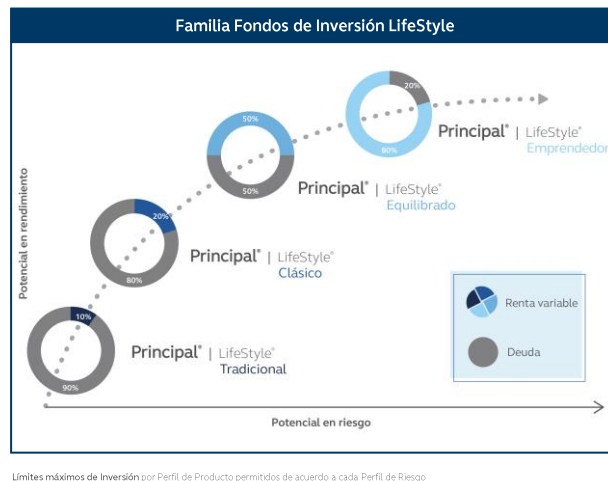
Familia Fondos de Inversión LifeStyle

Potencial en rendimiento

20%

80%

Principal® | LifeStyle®
Emprendedor

50%

50%

Principal® | LifeStyle®
Equilibrado

20%

80%

Principal® | LifeStyle®
Clásico

10%

90%

Principal® | LifeStyle®
Tradicional

Renta variable

Deuda

Potencial en riesgo

Límites máximos de Inversión por Perfil de Producto permitidos de acuerdo a cada Perfil de Riesgo